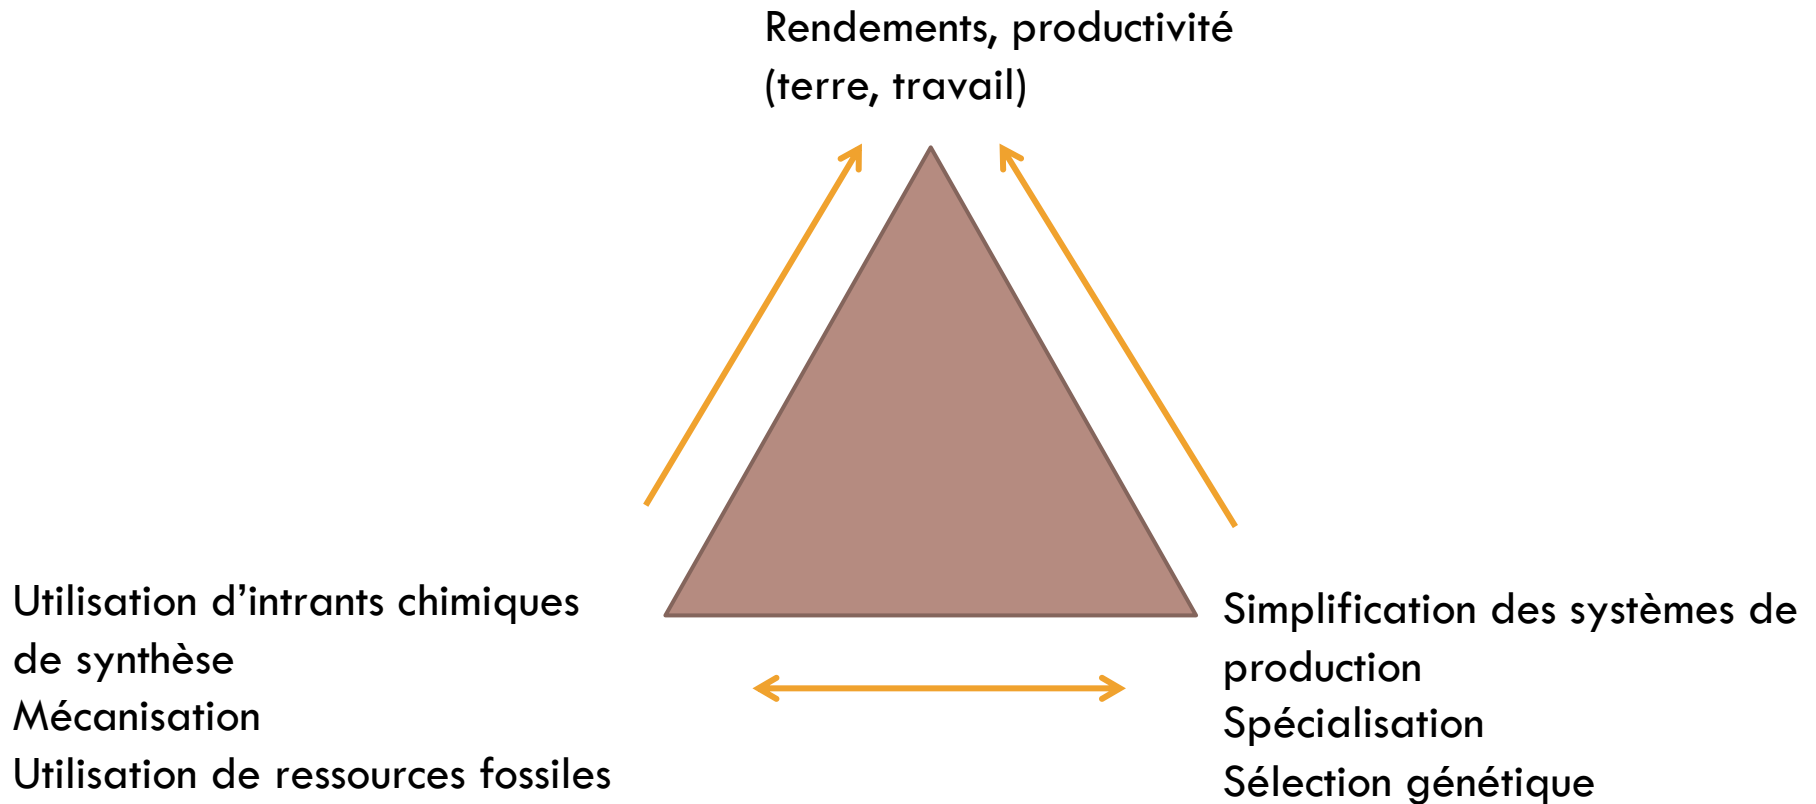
Rendements, productivité
(terre, travail)

Utilisation d’intrants chimiques de synthèse
Mécanisation
Utilisation de ressources fossiles

Simplification des systèmes de production
Spécialisation
Sélection génétique